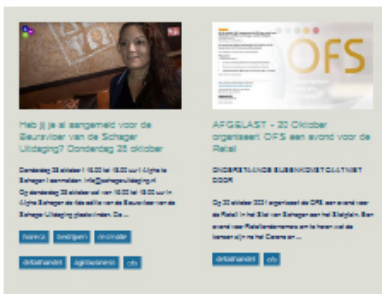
Heb jij je al aangemeld voor de Beursvloer van de Schager Uitdaging? Donderdag 28 oktober

Donderdag 28 oktober | 16.00 tot 18.00 uur | Alghe te Schagen | aanmelden: info@schageruitdaging.nl
Op donderdag 28 oktober zal van 16.00 tot 18.00 uur in Alghe Schagen de 4de editie van de Beursvloer van de Schager Uitdaging plaatsvinden. De ...

horeca
bestuurd
ondernemer
detailhandel
agribusiness
ofs

AFGELAST - 20 Oktober organiseert OFS een avond voor de Retail

ONDERSTAANDE BIJEENKOMST GAAT NIET DOOR

Op 20 oktober 2021 organiseert de OFS een avond voor de Retail in het Stad van Schagen aan het Makplein. Een avond voor Retailondernemers om te horen wat de kansen zijn na het Corona en ...

detailhandel
ofs

OFS